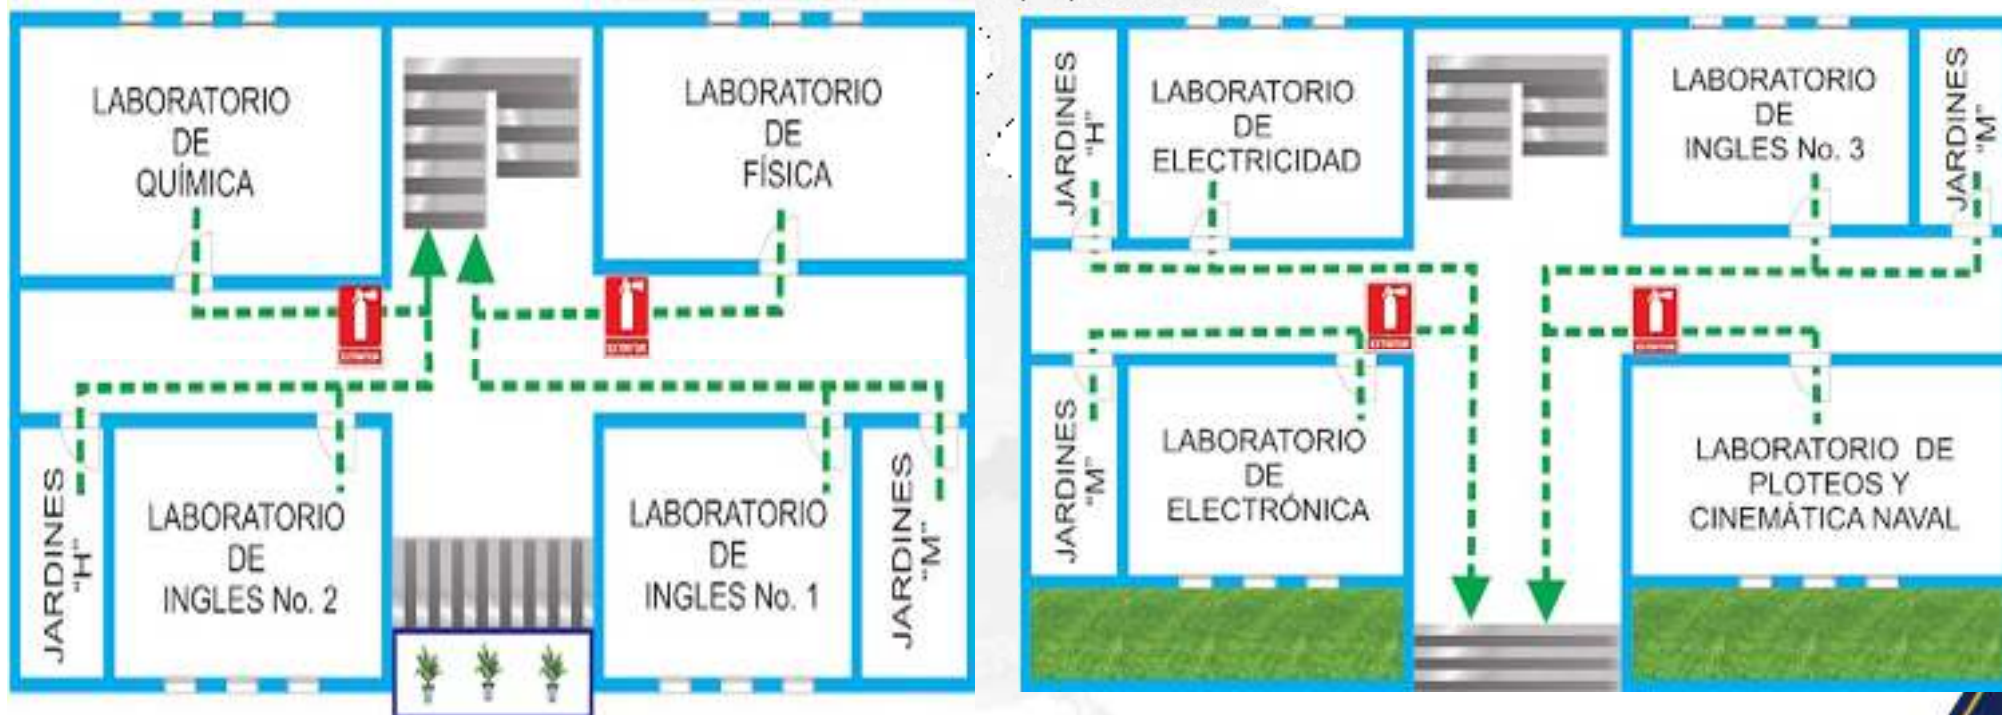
LABORATORIO DE QUÍMICA

LABORATORIO DE FÍSICA

JARDINES "H"

LABORATORIO DE INGLES No. 2

LABORATORIO DE INGLES No. 1

JARDINES "M"

JARDINES "H"

LABORATORIO DE ELECTRICIDAD

LABORATORIO DE INGLES No. 3

JARDINES "M"

JARDINES "M"

LABORATORIO DE ELECTRÓNICA

LABORATORIO DE PLOTEOS Y CINEMÁTICA NAVAL